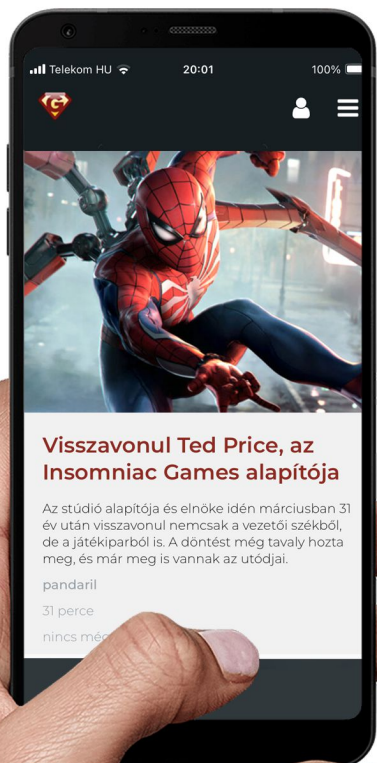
Telekom HU 20:01 100%

Visszavonul Ted Price, az Insomniac Games alapítója

Az stúdió alapítója és elnöke idén márciusban 31 év után visszavonul nemcsak a vezetői székből, de a játékiparból is. A döntést még tavaly hozta meg, és már meg is vannak az utódjai.

pandaril

31 perce

nincs még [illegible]